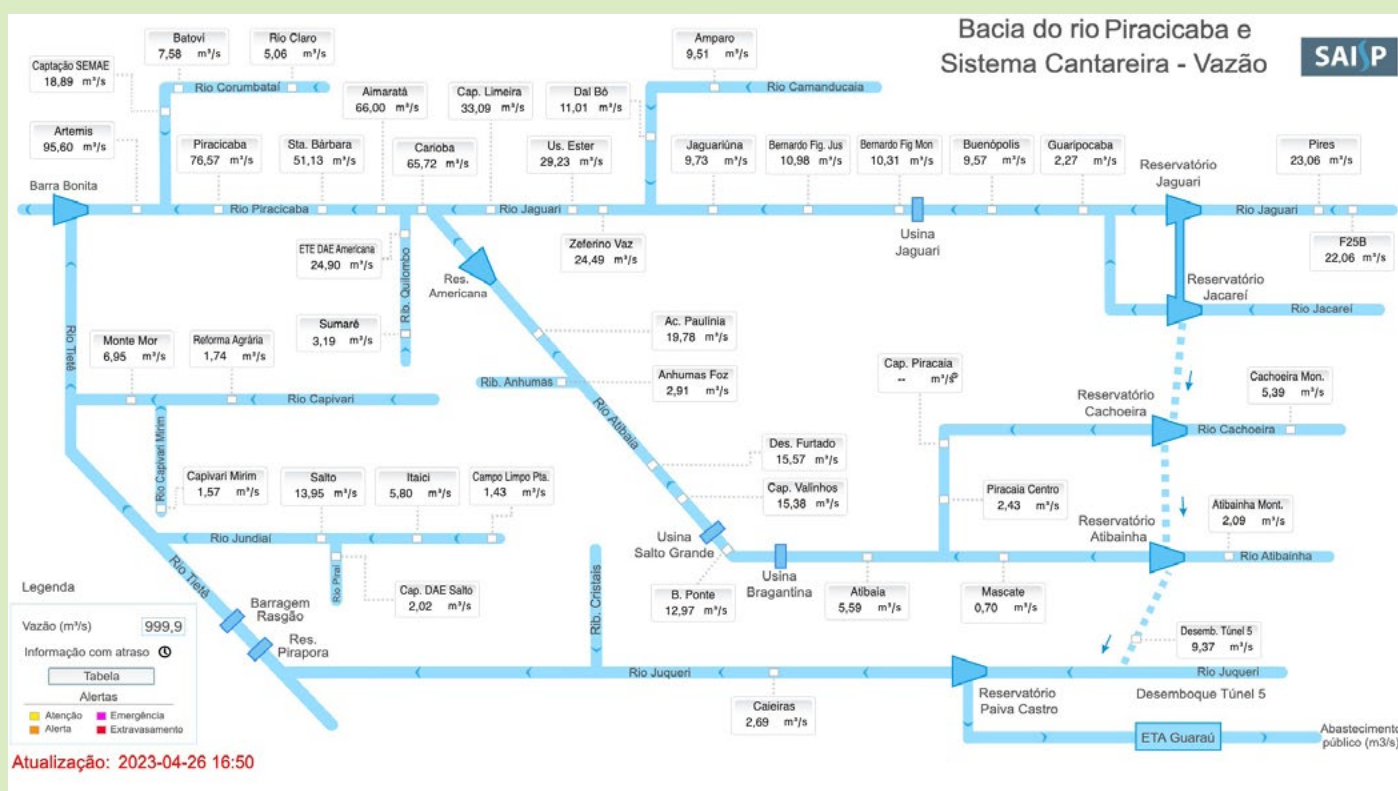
Bacia do rio Piracicaba e Sistema Cantareira - Vazão

SAISP

Batovi 7,58 m³/s
Rio Claro 5,06 m³/s
Captação SEMAE 18,89 m³/s
Rio Corumbataí
Artemis 95,60 m³/s
Aimaratá 66,00 m³/s
Cap. Limeira 33,09 m³/s
Dal Bô 11,01 m³/s
Amparo 9,51 m³/s
Rio Camanducaia
Piracicaba 76,57 m³/s
Sta. Bárbara 51,13 m³/s
Carioba 65,72 m³/s
Us. Ester 29,23 m³/s
Jaguariúna 9,73 m³/s
Bernardo Fig. Jus 10,98 m³/s
Bernardo Fig Mon 10,31 m³/s
Buenópolis 9,57 m³/s
Guaripocaba 2,27 m³/s
Reservatório Jaguari
Pires 23,06 m³/s
Barra Bonita
Rio Piracicaba
Rio Jaguari
Rio Jaguari
Zeferino Vaz 24,49 m³/s
Usina Jaguari
F25B 22,06 m³/s
ETE DAE Americana 24,90 m³/s
Rib. Quilombo
Res. Americana
Reservatório Jacareí
Rio Jacareí
Rio Tietê
Sumaré 3,19 m³/s
Ac. Paulínia 19,78 m³/s
Monte Mor 6,95 m³/s
Reforma Agrária 1,74 m³/s
Cap. Piracaia -- m³/s
Rib. Anhumas
Anhumas Foz 2,91 m³/s
Rio Capivari
Cachoeira Mon. 5,39 m³/s
Reservatório Cachoeira
Rio Atibaia
Rio Cachoeira
Rio Capivari Mirim
Des. Furtado 15,57 m³/s
Capivari Mirim 1,57 m³/s
Salto 13,95 m³/s
Itaici 5,80 m³/s
Campo Limpo Pta. 1,43 m³/s
Cap. Valinhos 15,38 m³/s
Piracaia Centro 2,43 m³/s
Atibainha Mont. 2,09 m³/s
Reservatório Atibainha
Rio Jundiaí
Usina Salto Grande
Rio Atibainha
Rio Tietê
Rio Piraí
Rib. Cristais
Usina Bragantina
Legenda
Cap. DAE Salto 2,02 m³/s
Barragem Rasgão
B. Ponte 12,97 m³/s
Atibaia 5,59 m³/s
Mascate 0,70 m³/s
Vazão (m³/s) 999,9
Res. Pirapora
Desemb. Túnel 5 9,37 m³/s
Informação com atraso
Tabela
Rio Juqueri
Rio Juqueri
Alertas
Atenção
Emergência
Alerta
Extravasamento
Reservatório Paiva Castro
Desemboque Túnel 5
Caieiras 2,69 m³/s
ETA Guaraú
Abastecimento público (m3/s)
Atualização: 2023-04-26 16:50